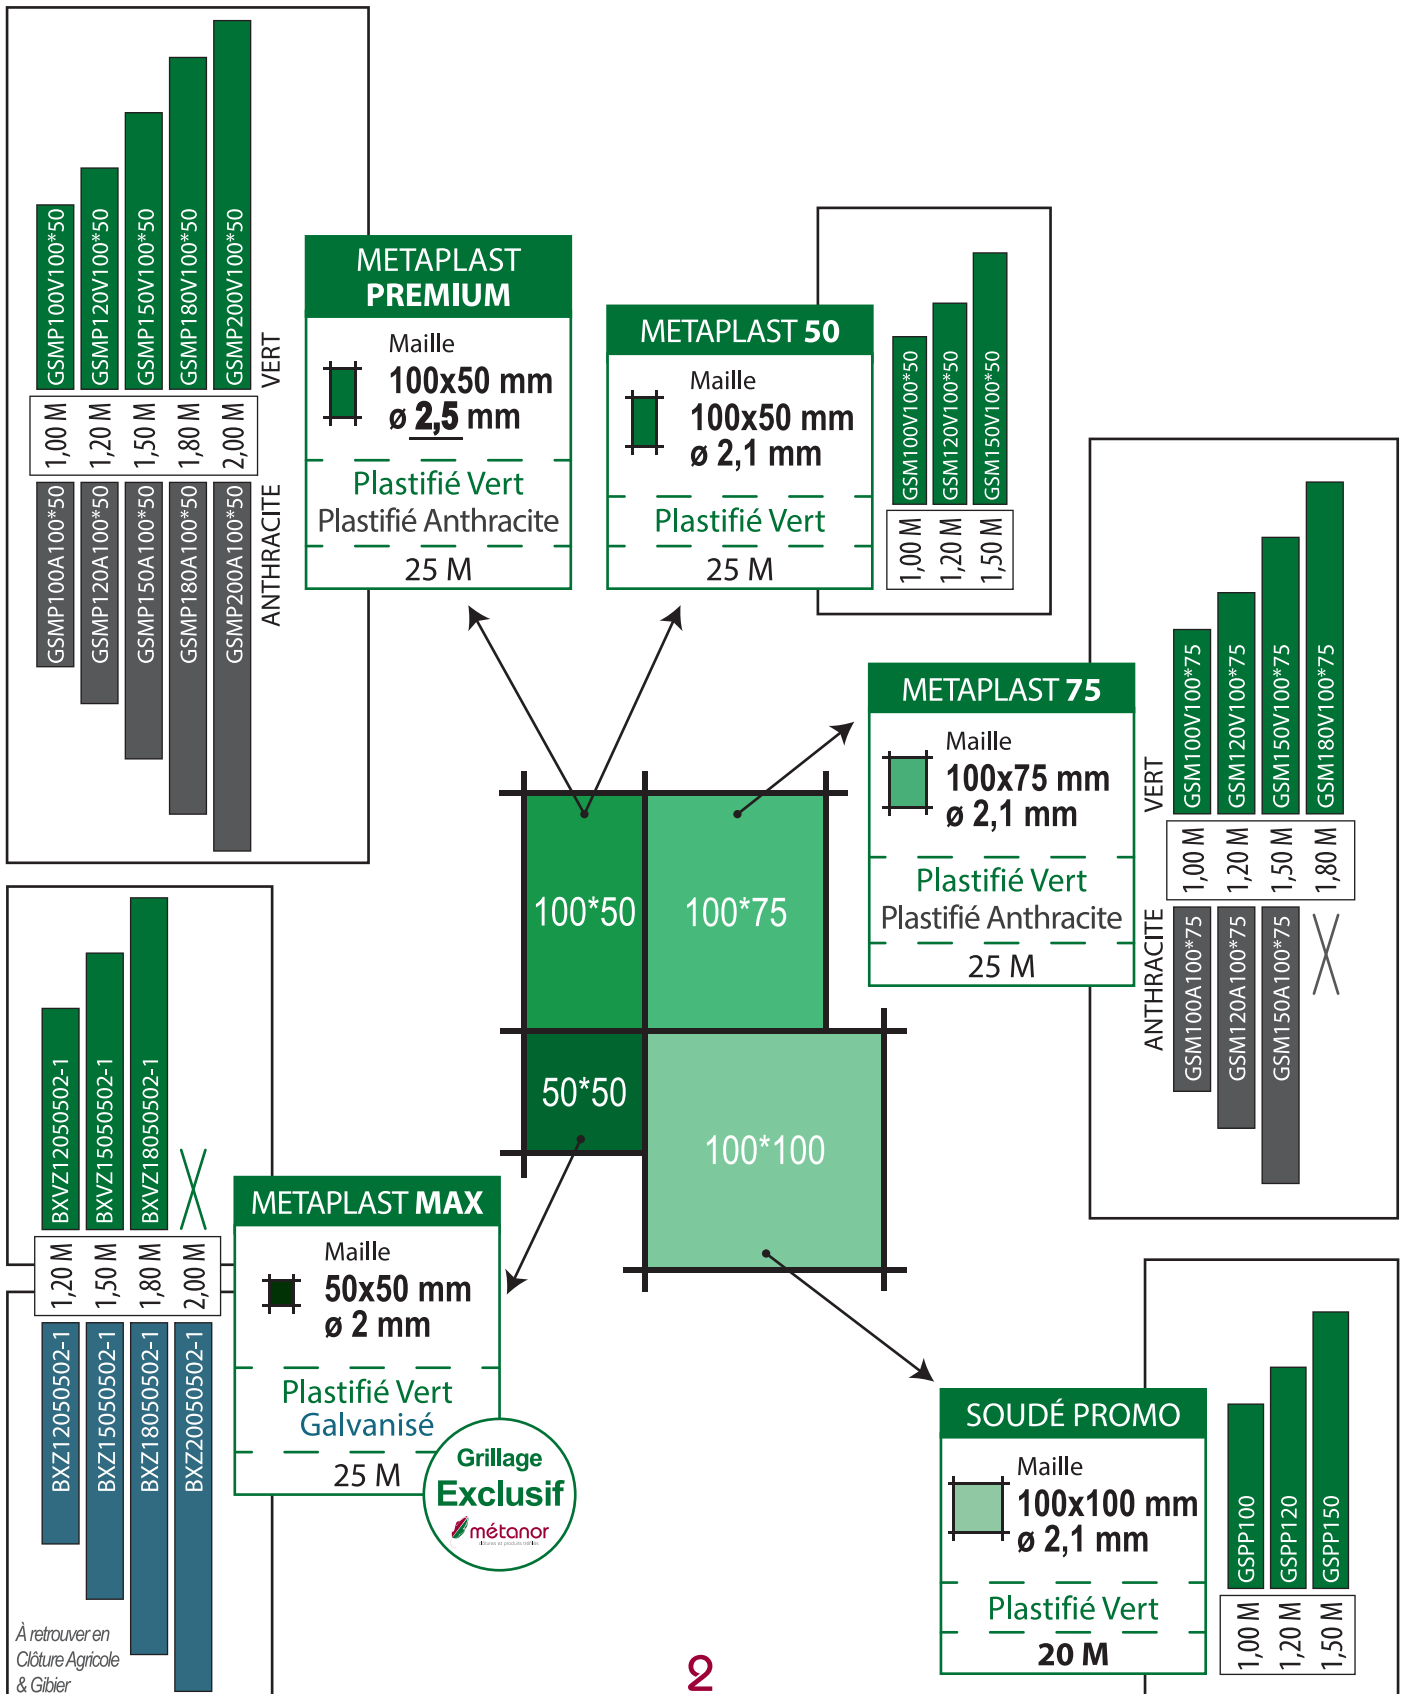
GSMP100V100*50
GSMP120V100*50
GSMP150V100*50
GSMP180V100*50
GSMP200V100*50
VERT

| 1,00 M | 1,20 M | 1,50 M | 1,80 M | 2,00 M |
|---|---|---|---|---|

GSMP100A100*50
GSMP120A100*50
GSMP150A100*50
GSMP180A100*50
GSMP200A100*50
ANTHRACITE

METAPLAST PREMIUM
Maille
100x50 mm
ø 2,5 mm
Plastifié Vert
Plastifié Anthracite
25 M

METAPLAST 50
Maille
100x50 mm
ø 2,1 mm
Plastifié Vert
25 M

GSM100V100*50
GSM120V100*50
GSM150V100*50

| 1,00 M | 1,20 M | 1,50 M |
|---|---|---|

METAPLAST 75
Maille
100x75 mm
ø 2,1 mm
Plastifié Vert
Plastifié Anthracite
25 M

VERT
GSM100V100*75
GSM120V100*75
GSM150V100*75
GSM180V100*75

| 1,00 M | 1,20 M | 1,50 M | 1,80 M |
|---|---|---|---|

ANTHRACITE
GSM100A100*75
GSM120A100*75
GSM150A100*75

100*50
100*75
50*50
100*100

BXVZ120050502-1
BXVZ150050502-1
BXVZ180050502-1

| 1,20 M | 1,50 M | 1,80 M | 2,00 M |
|---|---|---|---|

BXZ120050502-1
BXZ150050502-1
BXZ180050502-1
BXZ200050502-1

METAPLAST MAX
Maille
50x50 mm
ø 2 mm
Plastifié Vert
Galvanisé
25 M

Grillage
Exclusif
métanor

SOUDÉ PROMO
Maille
100x100 mm
ø 2,1 mm
Plastifié Vert
20 M

GSPP100
GSPP120
GSPP150

| 1,00 M | 1,20 M | 1,50 M |
|---|---|---|

À retrouver en Clôture Agricole & Gibier

2